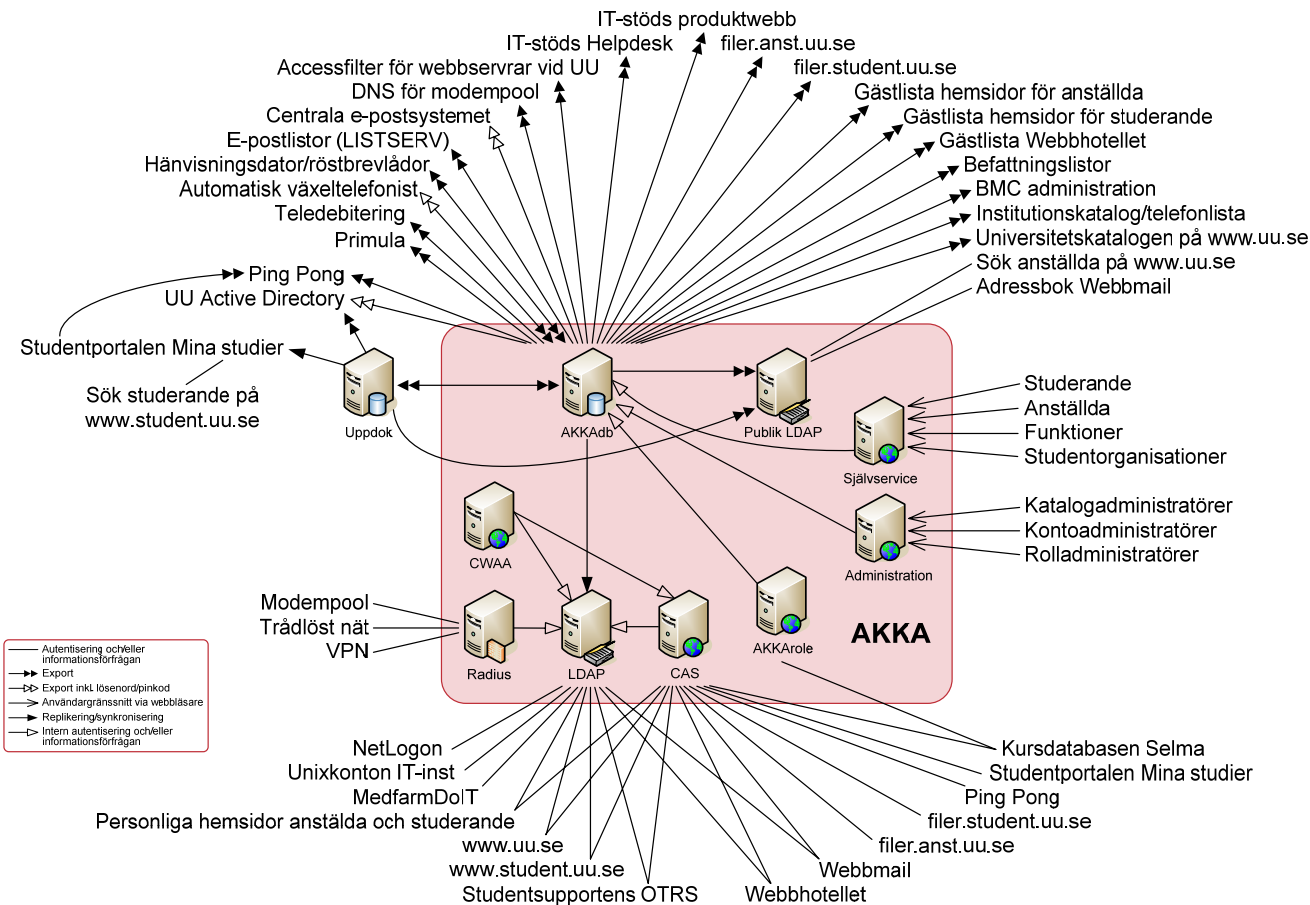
IT-stöds produktwebb
IT-stöds Helpdesk
filer.anst.uu.se
Accessfilter för webbservrar vid UU
filer.student.uu.se
DNS för modempool
Gästlista hemsidor för anställda
Centrala e-postsystemet
Gästlista hemsidor för studerande
E-postlistor (LISTSERV)
Gästlista Webbhotellet
Hänvisningsdator/röstbrevlådor
Befattningslistor
Automatisk växeltelefonist
BMC administration
Teledebitering
Institutionskatalog/telefonlista
Primula
Universitetskatalogen på www.uu.se
Sök anställda på www.uu.se
Ping Pong
Adressbok Webbmail
UU Active Directory

Studentportalen Mina studier
Sök studerande på www.student.uu.se
Uppdok
AKKAdb
Publik LDAP
Studerande
Anställda
Funktioner
Studentorganisationer
Självservice
Katalogadministratörer
Kontoadministratörer
Rolladministratörer
Administration
CWAA
Modempool
Trådlöst nät
VPN
Radius
LDAP
CAS
AKKArole
AKKA

Autentisering och/eller informationsförfrågan
Export
Export inkl lösenord/pinkod
Användargränssnitt via webbläsare
Replikering/synkronisering
Intern autentisering och/eller informationsförfrågan

NetLogon
Unixkonton IT-inst
MedfarmDoIT
Personliga hemsidor anställda och studerande
www.uu.se
www.student.uu.se
Studentsupportens OTRS
Kursdatabasen Selma
Studentportalen Mina studier
Ping Pong
filer.student.uu.se
filer.anst.uu.se
Webbmail
Webbhotellet